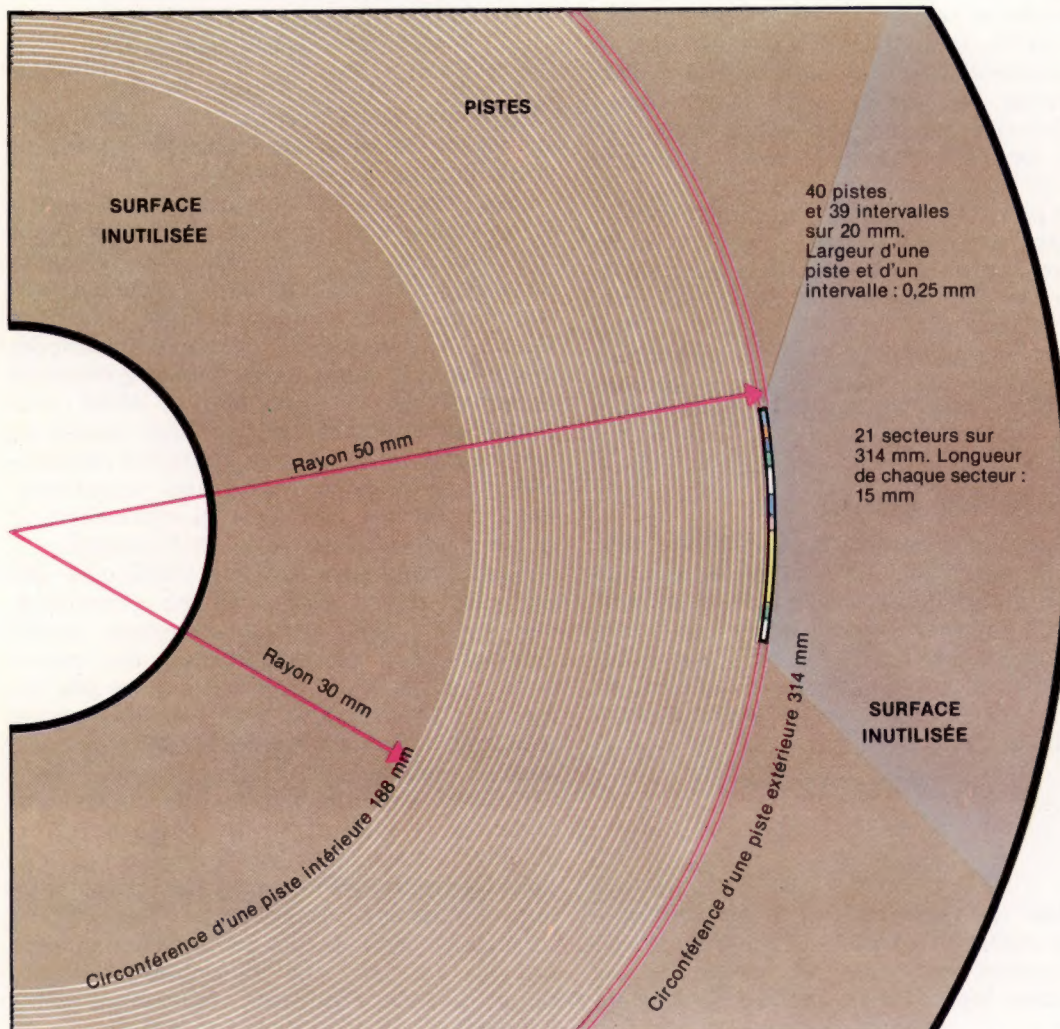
PISTES

SURFACE INUTILISÉE

40 pistes et 39 intervalles sur 20 mm. Largeur d'une piste et d'un intervalle : 0,25 mm

Rayon 50 mm

21 secteurs sur 314 mm. Longueur de chaque secteur : 15 mm

Rayon 30 mm

SURFACE INUTILISÉE

Circonférence d'une piste intérieure 188 mm

Circonférence d'une piste extérieure 314 mm